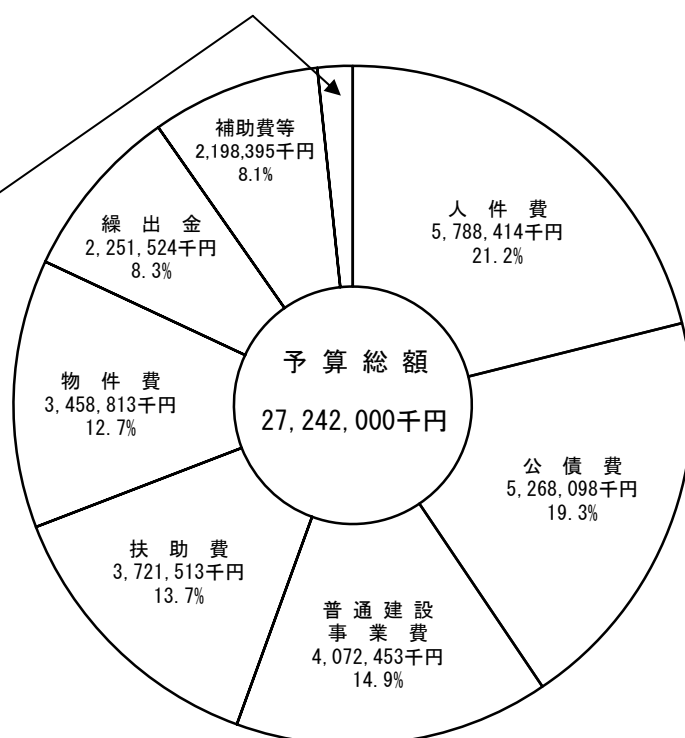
予算総額

27,242,000千円

人件費
5,788,414千円
21.2%

公債費
5,268,098千円
19.3%

普通建設事業費
4,072,453千円
14.9%

扶助費
3,721,513千円
13.7%

物件費
3,458,813千円
12.7%

繰出金
2,251,524千円
8.3%

補助費等
2,198,395千円
8.1%